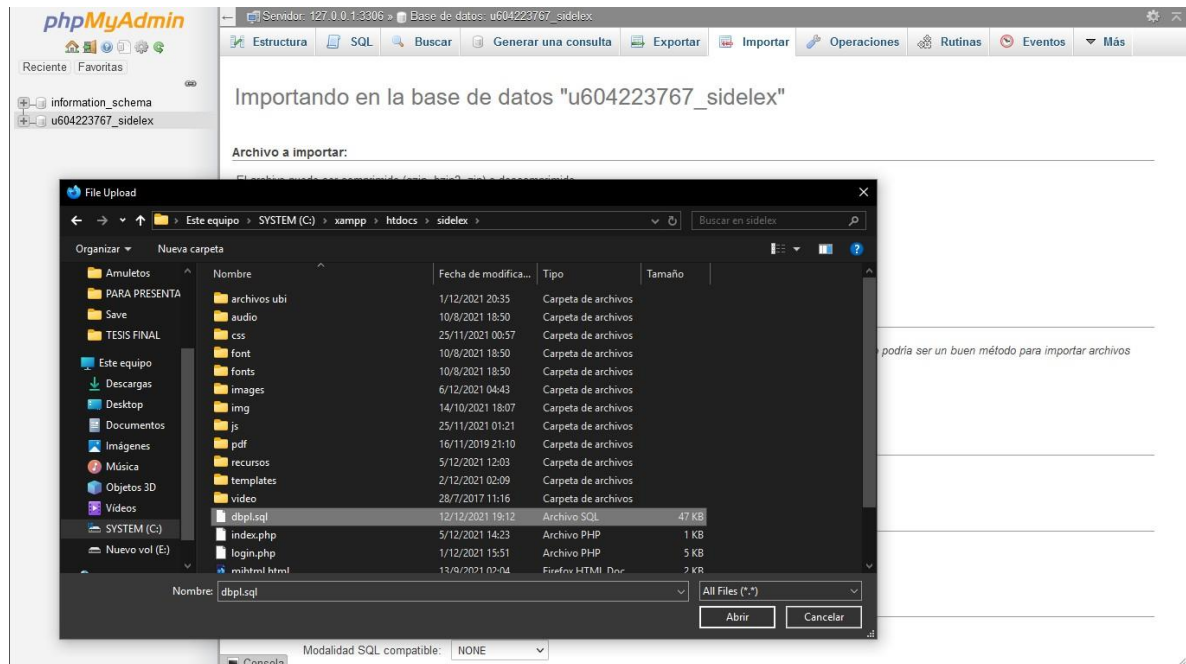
phpMyAdmin

Reciente Favoritas

information_schema
u604223767_sidelex

Servidor: 127.0.0.1:3306 » Base de datos: u604223767_sidelex

Estructura SQL Buscar Generar una consulta Exportar Importar Operaciones Rutinas Eventos Más

Importando en la base de datos "u604223767_sidelex"

Archivo a importar:

File Upload

Este equipo › SYSTEM (C:) › xampp › htdocs › sidelex ›

Buscar en sidelex

Organizar ▾ Nueva carpeta

Amuletos
PARA PRESENTA
Save
TESIS FINAL
Este equipo
Descargas
Desktop
Documentos
Imágenes
Música
Objetos 3D
Vídeos
SYSTEM (C:)
Nuevo vol (E:)

| Nombre | Fecha de modifica... | Tipo | Tamaño |
|---|---|---|---|
| archivos ubi | 1/12/2021 20:35 | Carpeta de archivos | |
| audio | 10/8/2021 18:50 | Carpeta de archivos | |
| css | 25/11/2021 00:57 | Carpeta de archivos | |
| font | 10/8/2021 18:50 | Carpeta de archivos | |
| fonts | 10/8/2021 18:50 | Carpeta de archivos | |
| images | 6/12/2021 04:43 | Carpeta de archivos | |
| img | 14/10/2021 18:07 | Carpeta de archivos | |
| js | 25/11/2021 01:21 | Carpeta de archivos | |
| pdf | 16/11/2019 21:10 | Carpeta de archivos | |
| recursos | 5/12/2021 12:03 | Carpeta de archivos | |
| templates | 2/12/2021 02:09 | Carpeta de archivos | |
| video | 28/7/2017 11:16 | Carpeta de archivos | |
| dbpl.sql | 12/12/2021 19:12 | Archivo SQL | 47 KB |
| index.php | 5/12/2021 14:23 | Archivo PHP | 1 KB |
| login.php | 1/12/2021 15:51 | Archivo PHP | 5 KB |
| mihtml.html | 13/9/2021 02:04 | Firefox HTML Doc | 2 KB |

Nombre: dbpl.sql

All Files (*.*)

Abrir Cancelar

podría ser un buen método para importar archivos

Modalidad SQL compatible: NONE

Consola